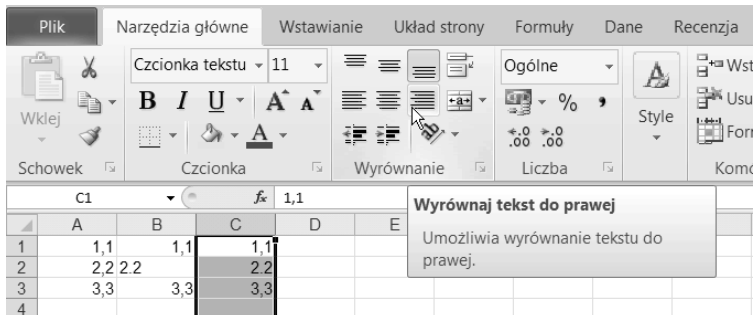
Plik | Narzędzia główne | Wstawianie | Układ strony | Formuły | Dane | Recenzja

Wklej | Czcionka tekstu | 11 | B | I | U | A | Ogólne | % | , | ,00 | ,00 | Style | Wst | Usu | For

Schowek | Czcionka | Wyrównanie | Liczba | Kom

C1 | $f_x$ | 1,1

Wyrównaj tekst do prawej

Umożliwia wyrównanie tekstu do prawej.

| | A | B | C | D | E |
|---|---|---|---|---|---|
| 1 | 1,1 | 1,1 | 1,1 | | |
| 2 | 2,2 | 2.2 | 2.2 | | |
| 3 | 3,3 | 3,3 | 3,3 | | |
| 4 | | | | | |